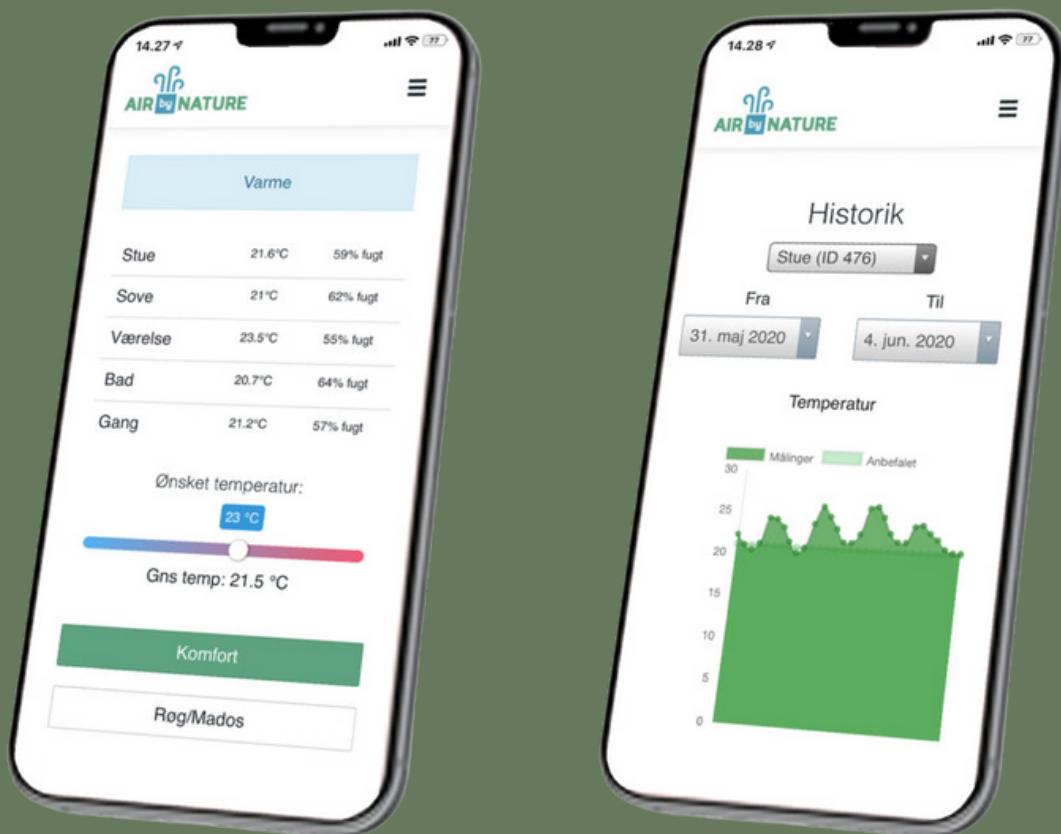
14.27

AIR by NATURE

Varme

| Stue | 21.6°C | 59% fugt |
|---|---|---|
| Sove | 21°C | 62% fugt |
| Værelse | 23.5°C | 55% fugt |
| Bad | 20.7°C | 64% fugt |
| Gang | 21.2°C | 57% fugt |

Ønsket temperatur:

23 °C

Gns temp: 21.5 °C

Komfort

Røg/Mados

14.28

AIR by NATURE

Historik

Stue (ID 476)

Fra

31. maj 2020

Til

4. jun. 2020

Temperatur

Målinger Anbefalet

30
25
20
15
10
5
0